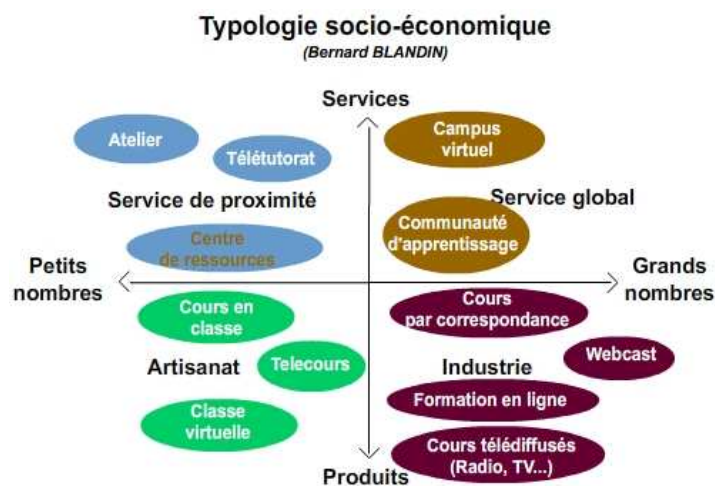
Typologie socio-économique
(Bernard BLANDIN)

Services

Atelier

Télétutorat

Campus virtuel

Service de proximité

Service global

Communauté d'apprentissage

Centre de ressources

Petits nombres

Grands nombres

Cours en classe

Cours par correspondance

Artisanat

Telecours

Industrie

Webcast

Classe virtuelle

Formation en ligne

Cours télédiffusés (Radio, TV...)

Produits